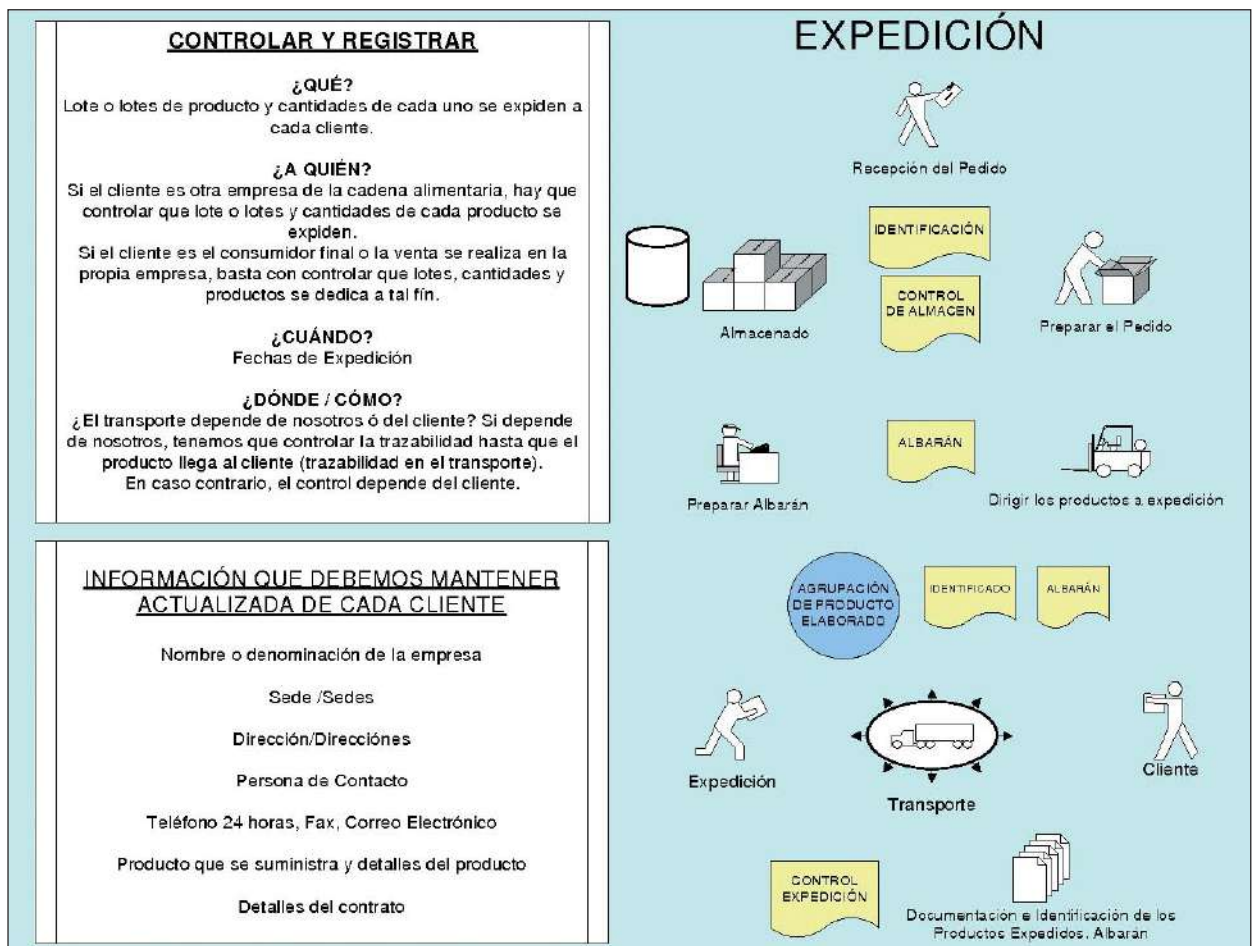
CONTROLAR Y REGISTRAR

¿QUÉ?
Lote o lotes de producto y cantidades de cada uno se expiden a cada cliente.

¿A QUIÉN?
Si el cliente es otra empresa de la cadena alimentaria, hay que controlar que lote o lotes y cantidades de cada producto se expiden.
Si el cliente es el consumidor final o la venta se realiza en la propia empresa, basta con controlar que lotes, cantidades y productos se dedica a tal fín.

¿CUÁNDO?
Fechas de Expedición

¿DÓNDE / CÓMO?
¿El transporte depende de nosotros ó del cliente? Si depende de nosotros, tenemos que controlar la trazabilidad hasta que el producto llega al cliente (trazabilidad en el transporte).
En caso contrario, el control depende del cliente.

INFORMACIÓN QUE DEBEMOS MANTENER ACTUALIZADA DE CADA CLIENTE

Nombre o denominación de la empresa

Sede /Sedes

Dirección/Direcciónes

Persona de Contacto

Teléfono 24 horas, Fax, Correo Electrónico

Producto que se suministra y detalles del producto

Detalles del contrato

EXPEDICIÓN

Recepción del Pedido

IDENTIFICACIÓN

CONTROL DE ALMACEN

Almacenado

Preparar el Pedido

ALBARÁN

Preparar Albarán

Dirigir los productos a expedición

AGRUPACIÓN DE PRODUCTO ELABORADO

IDENTIFICADO

ALBARÁN

Expedición

Transporte

Cliente

CONTROL EXPEDICIÓN

Documentación e Identificación de los Productos Expedidos. Albarán